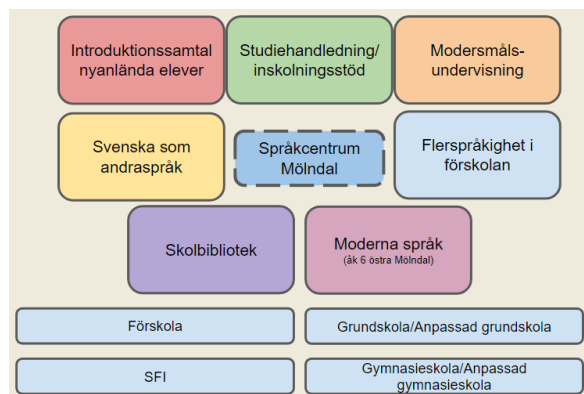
Introduktionssamtal nyanlända elever

Studiehandledning/ inskolningsstöd

Modersmålsundervisning

Svenska som andraspråk

Språkcentrum Mölndal

Flerspråkighet i förskolan

Skolbibliotek

Moderna språk
(åk 6 östra Mölndal)

Förskola

Grundskola/Anpassad grundskola

SFI

Gymnasieskola/Anpassad gymnasieskola